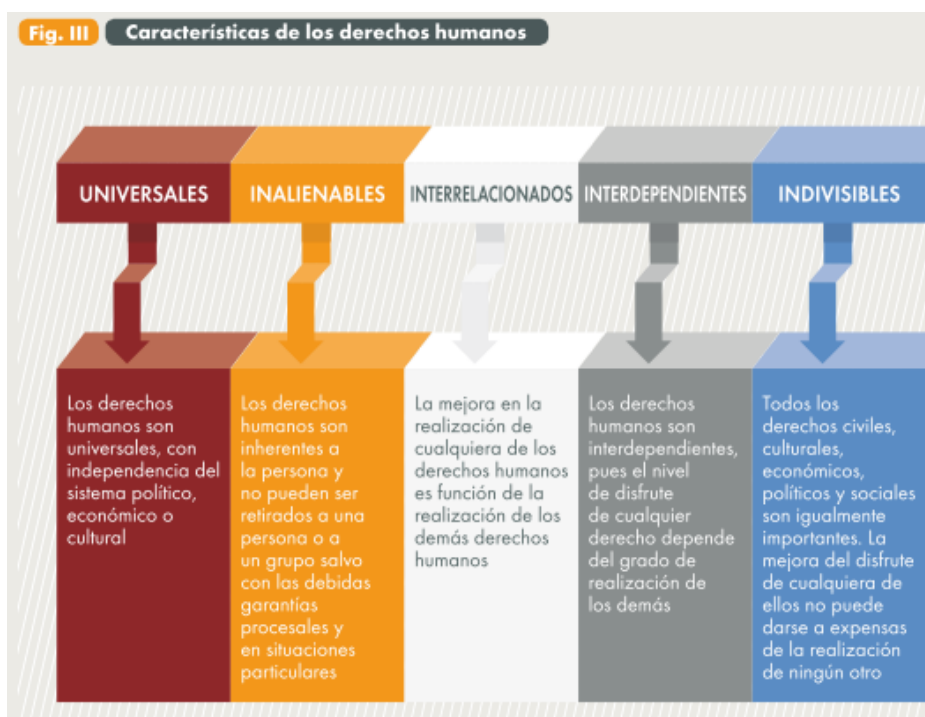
Fig. III Características de los derechos humanos

UNIVERSALES

Los derechos humanos son universales, con independencia del sistema político, económico o cultural

INALIENABLES

Los derechos humanos son inherentes a la persona y no pueden ser retirados a una persona o a un grupo salvo con las debidas garantías procesales y en situaciones particulares

INTERRELACIONADOS

La mejora en la realización de cualquiera de los derechos humanos es función de la realización de los demás derechos humanos

INTERDEPENDIENTES

Los derechos humanos son interdependientes, pues el nivel de disfrute de cualquier derecho depende del grado de realización de los demás

INDIVISIBLES

Todos los derechos civiles, culturales, económicos, políticos y sociales son igualmente importantes. La mejora del disfrute de cualquiera de ellos no puede darse a expensas de la realización de ningún otro